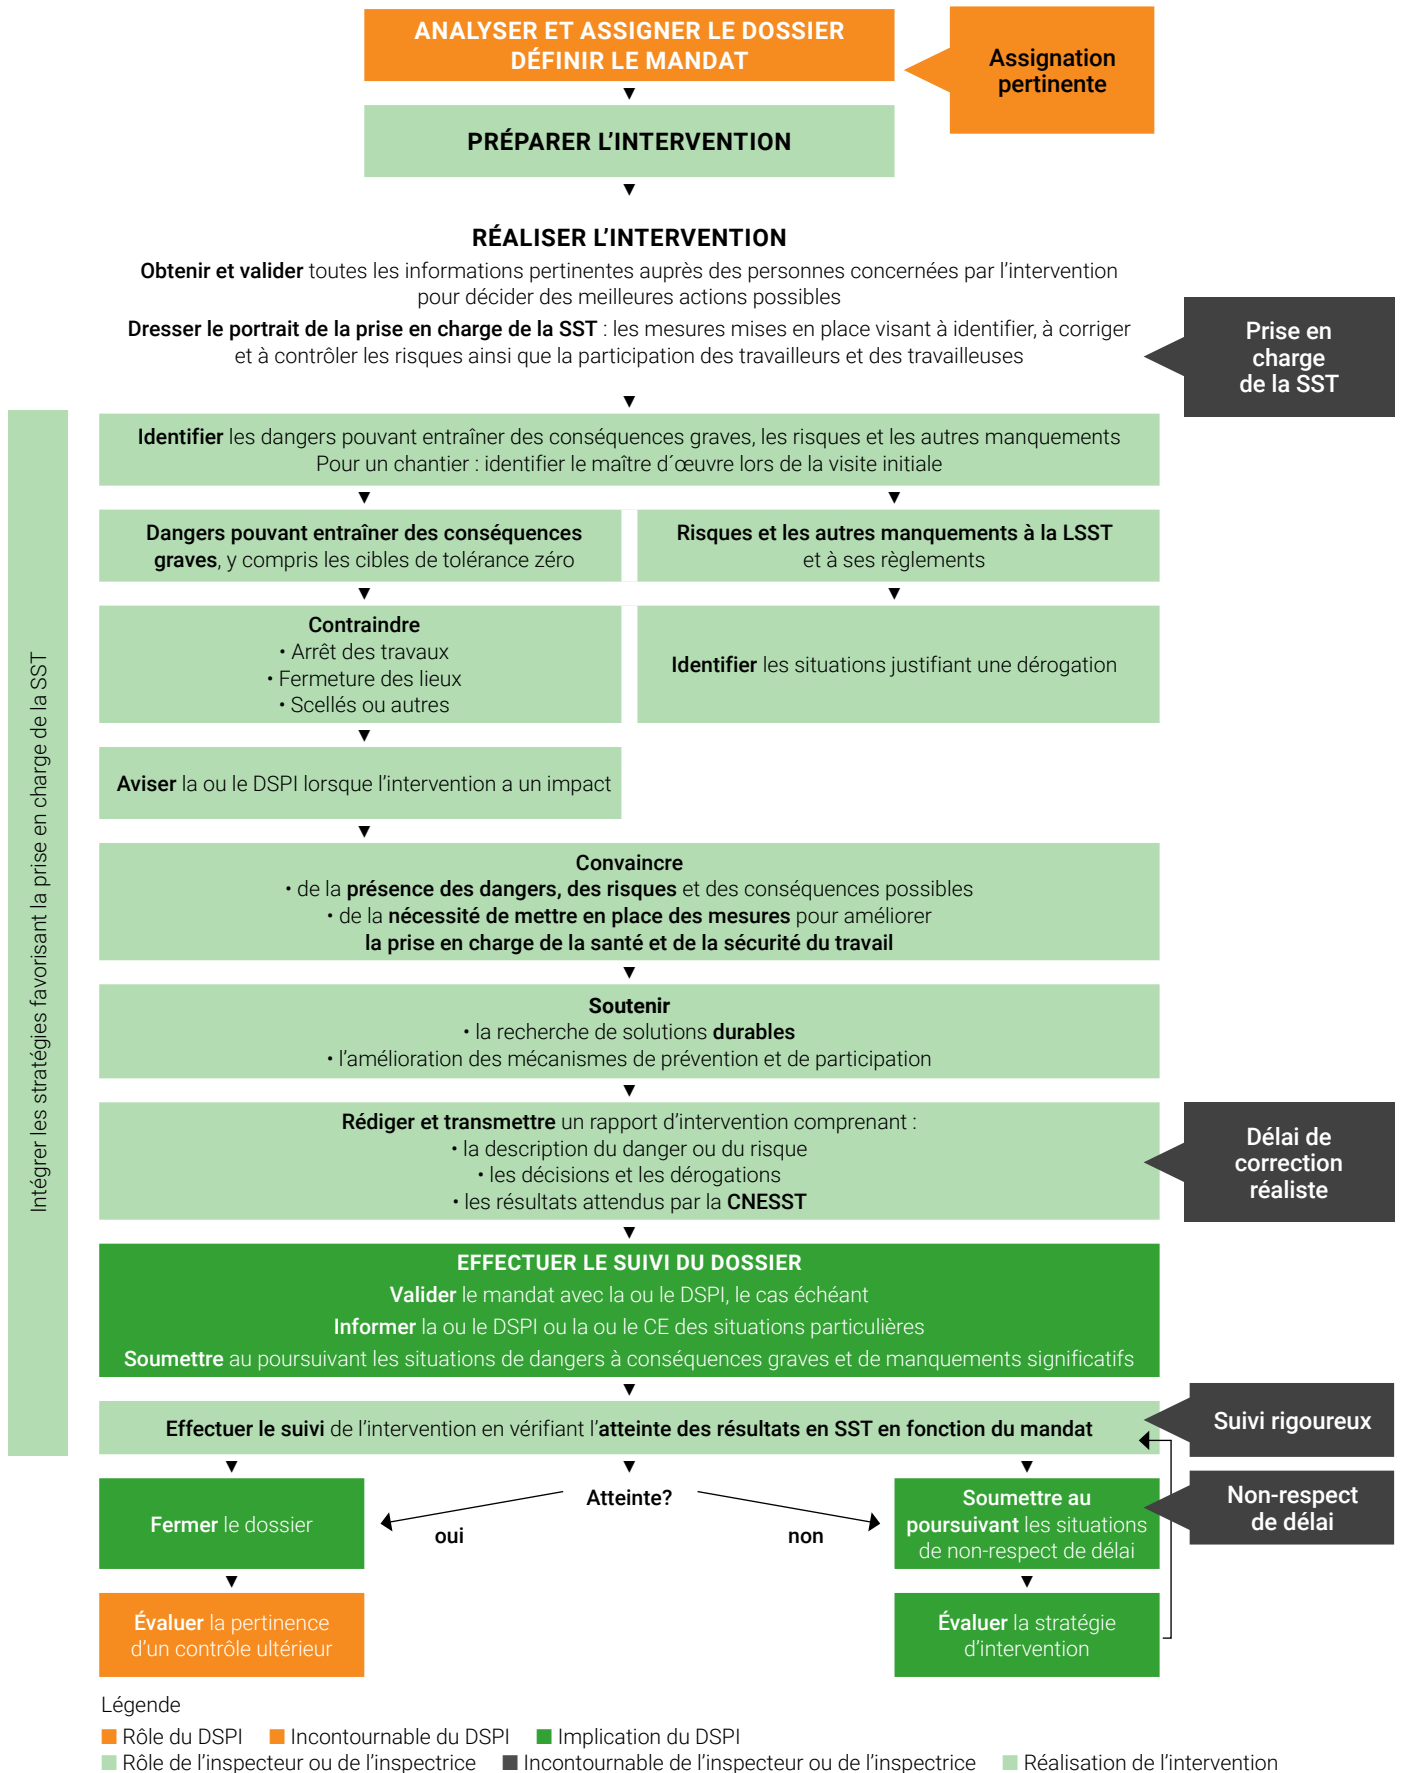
ANALYSER ET ASSIGNER LE DOSSIER
DÉFINIR LE MANDAT

Assignation pertinente

PRÉPARER L'INTERVENTION

RÉALISER L'INTERVENTION

**Obtenir et valider** toutes les informations pertinentes auprès des personnes concernées par l'intervention pour décider des meilleures actions possibles

**Dresser le portrait de la prise en charge de la SST** : les mesures mises en place visant à identifier, à corriger et à contrôler les risques ainsi que la participation des travailleurs et des travailleuses

Prise en charge de la SST

Intégrer les stratégies favorisant la prise en charge de la SST

**Identifier** les dangers pouvant entraîner des conséquences graves, les risques et les autres manquements
Pour un chantier : identifier le maître d´œuvre lors de la visite initiale

**Dangers pouvant entraîner des conséquences graves**, y compris les cibles de tolérance zéro

**Risques et les autres manquements à la LSST** et à ses règlements

**Contraindre**
• Arrêt des travaux
• Fermeture des lieux
• Scellés ou autres

**Identifier** les situations justifiant une dérogation

**Aviser** la ou le DSPI lorsque l'intervention a un impact

**Convaincre**
• de la **présence des dangers, des risques** et des conséquences possibles
• de la **nécessité de mettre en place des mesures** pour améliorer **la prise en charge de la santé et de la sécurité du travail**

**Soutenir**
• la recherche de solutions **durables**
• l'amélioration des mécanismes de prévention et de participation

**Rédiger et transmettre** un rapport d'intervention comprenant :
• la description du danger ou du risque
• les décisions et les dérogations
• les résultats attendus par la **CNESST**

Délai de correction réaliste

EFFECTUER LE SUIVI DU DOSSIER
**Valider** le mandat avec la ou le DSPI, le cas échéant
**Informer** la ou le DSPI ou la ou le CE des situations particulières
**Soumettre** au poursuivant les situations de dangers à conséquences graves et de manquements significatifs

**Effectuer le suivi** de l'intervention en vérifiant l'**atteinte des résultats en SST en fonction du mandat**

Suivi rigoureux

Atteinte?
oui
non

**Fermer** le dossier

**Soumettre au poursuivant** les situations de non-respect de délai

Non-respect de délai

**Évaluer** la pertinence d'un contrôle ultérieur

**Évaluer** la stratégie d'intervention

Légende
Rôle du DSPI
Incontournable du DSPI
Implication du DSPI
Rôle de l'inspecteur ou de l'inspectrice
Incontournable de l'inspecteur ou de l'inspectrice
Réalisation de l'intervention